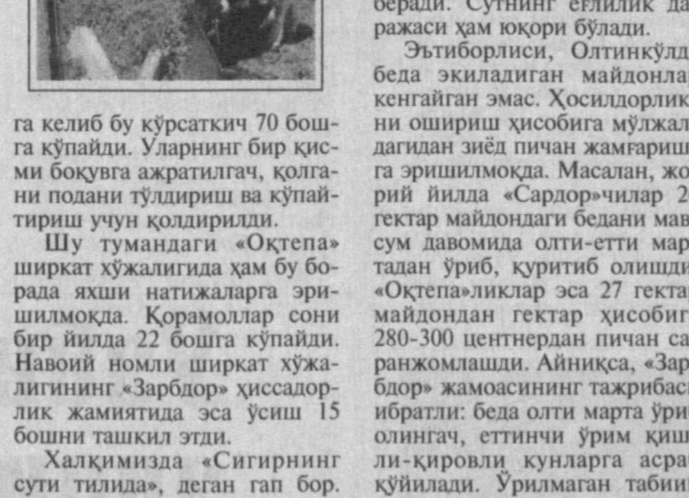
га келиб бу кўрсаткич 70 бошга кўпайди. Уларнинг бир қисми боқувга ажратилгач, қолгани подани тўлдириш ва кўпайтириш учун қолдирилди.

Шу тумандаги «Оқтепа» ширкат хўжалигида ҳам бу борада яхши натижаларга эришилмоқда. Қорамоллар сони бир йилда 22 бошга кўпайди. Навоий номли ширкат хўжалигининг «Зарбдор» ҳиссадорлик жамиятида эса ўсиш 15 бошни ташкил этди.

Халқимизда «Сигирнинг сути тилида», деган гап бор.

беради. Сутнинг ёғлилик да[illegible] ражаси ҳам юқори бўлади.

Эътиборлиси, Олтинкўлд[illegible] беда экиладиган майдонла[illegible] кенгайган эмас. Ҳосилдорлик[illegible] ни ошириш ҳисобига мўлжал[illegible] дагидан зиёд пичан жамғариш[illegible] га эришилмоқда. Масалан, жо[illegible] рий йилда «Сардор»чилар 2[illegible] гектар майдондаги бедани мав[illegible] сум давомида олти-етти мар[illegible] тадан ўриб, қуритиб олишди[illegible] «Оқтепа»ликлар эса 27 гекта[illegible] майдондан гектар ҳисобиг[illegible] 280-300 центнердан пичан са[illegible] ранжомлашди. Айниқса, «Зар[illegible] бдор» жамоасининг тажрибас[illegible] ибратли: беда олти марта ўри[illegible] олингач, еттинчи ўрим қиш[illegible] ли-қировли кунларга асра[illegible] қўйилади. Ўрилмаган табии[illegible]